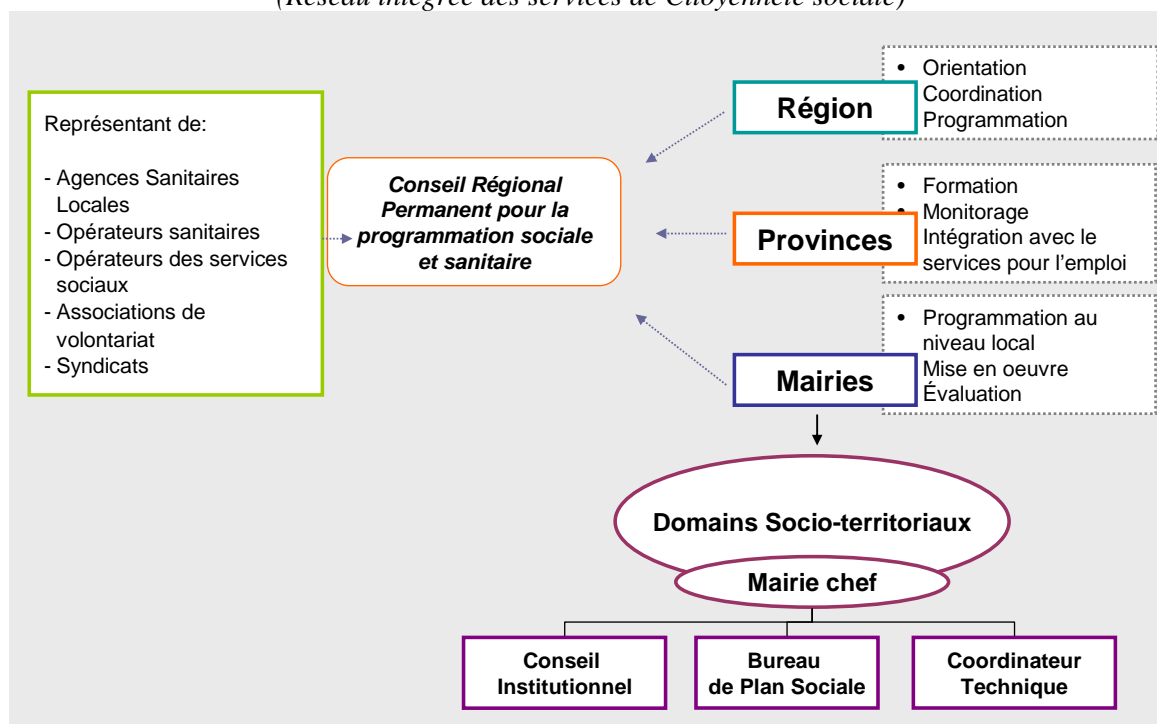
(Réseau intégrée des services de Citoyenneté sociale)

Représentant de:

- Agences Sanitaires Locales
- Opérateurs sanitaires
- Opérateurs des services sociaux
- Associations de volontariat
- Syndicats

Conseil Régional Permanent pour la programmation sociale et sanitaire

Région

- Orientation
Coordination
Programmation

Provinces

- Formation
- Monitorage
Intégration avec le services pour l'emploi

Mairies

- Programmation au niveau local
Mise en oeuvre
Évaluation

Domains Socio-territoriaux

Mairie chef

Conseil Institutionnel

Bureau de Plan Sociale

Coordinateur Technique